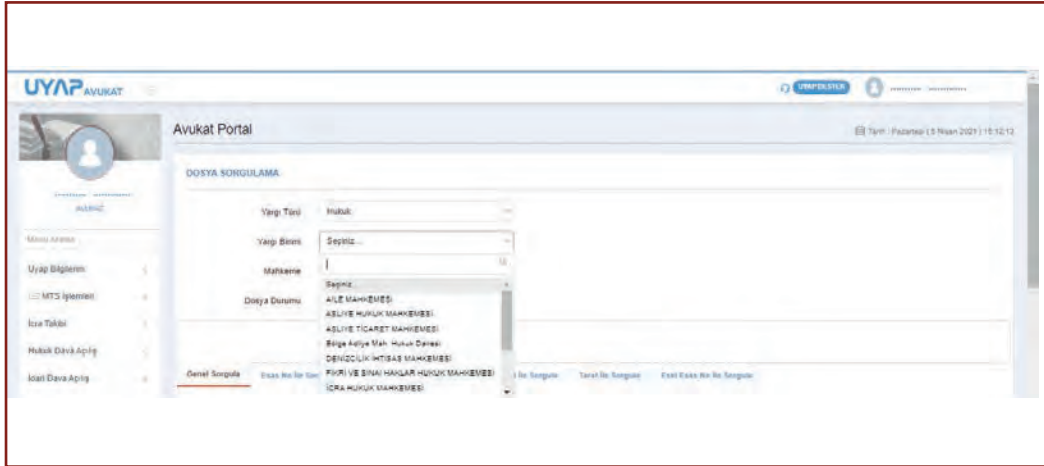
UYAP AVUKAT

UYAPDESTEK

Avukat Portal

Tarih : Pazartesi | 5 Nisan 2021 | 15:12:12

Avukat

Menü Arama

Uyap Bilgilerim

MTS İşlemleri

İcra Takibi

Hukuk Dava Açılış

İdari Dava Açılış

DOSYA SORGULAMA

Yargı Türü Hukuk

Yargı Birimi Seçiniz...

Mahkeme

Dosya Durumu

Seçiniz...
AİLE MAHKEMESİ
ASLİYE HUKUK MAHKEMESİ
ASLİYE TİCARET MAHKEMESİ
Bölge Adliye Mah. Hukuk Dairesi
DENİZCİLİK İHTİSAS MAHKEMESİ
FİKRİ VE SINAİ HAKLAR HUKUK MAHKEMESİ
İCRA HUKUK MAHKEMESİ

Genel Sorgula

Esas No İle Sorgula

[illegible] İle Sorgula

Tarih İle Sorgula

Eski Esas No İle Sorgula